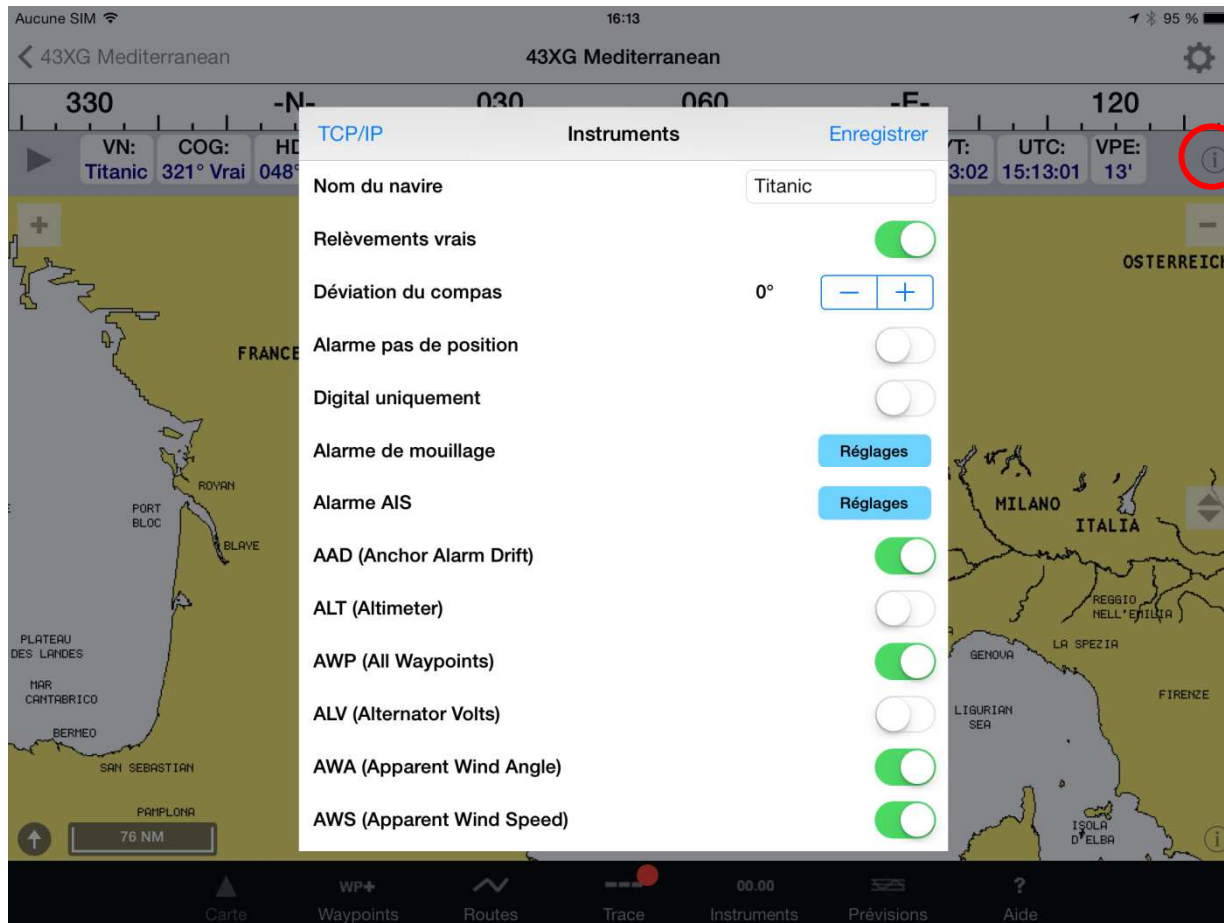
Aucune SIM 16:13 95 %

< 43XG Mediterranean 43XG Mediterranean

330 -N- 030 060 -E- 120

VN: Titanic | COG: 321° Vrai | HD 048° | T: 3:02 | UTC: 15:13:01 | VPE: 13'

TCP/IP Instruments Enregistrer

Nom du navire Titanic

Relèvements vrais

Déviation du compas 0° − +

Alarme pas de position

Digital uniquement

Alarme de mouillage Réglages

Alarme AIS Réglages

AAD (Anchor Alarm Drift)

ALT (Altimeter)

AWP (All Waypoints)

ALV (Alternator Volts)

AWA (Apparent Wind Angle)

AWS (Apparent Wind Speed)

FRANCE
ROYAN
PORT BLOC
BLAYE
PLATEAU DES LANDES
MAR CANTABRICO
BERMEO
SAN SEBASTIAN
PAMPLONA
OSTERREICH
MILANO
ITALIA
REGGIO NELL'EMILIA
LA SPEZIA
GENOVA
FIRENZE
LIGURIAN SEA
ISOLA D'ELBA

76 NM

Carte WP+ Waypoints Routes Trace 00.00 Instruments Prévisions ? Aide